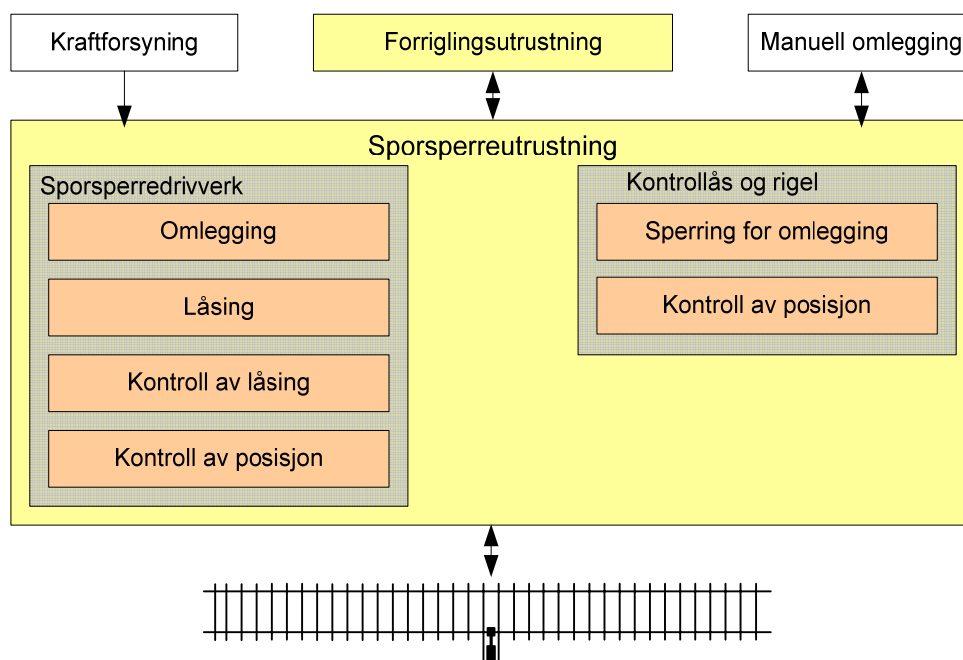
Kraftforsyning

Forriglingsutrustning

Manuell omlegging

Sporsperreutrustning

Sporsperredrivverk

Omlegging

Låsing

Kontroll av låsing

Kontroll av posisjon

Kontrollås og rigel

Sperring for omlegging

Kontroll av posisjon